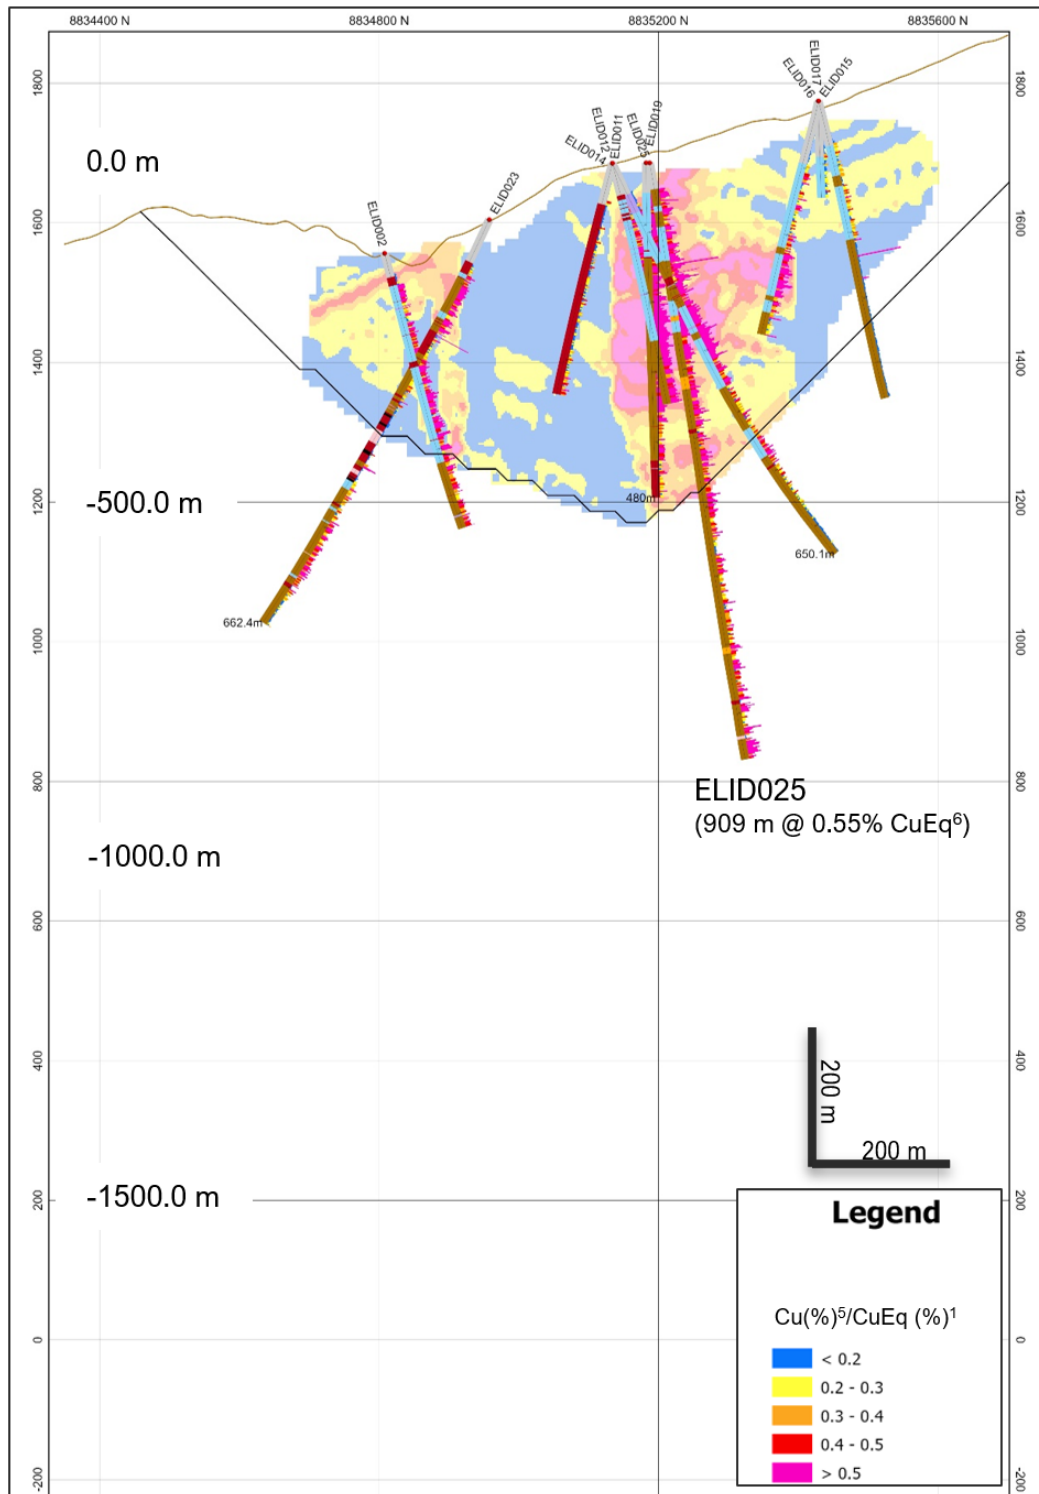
8834400 N
8834800 N
8835200 N
8835600 N

1800
1600
1400
1200
1000
800
600
400
200
0
-200

1800
1600
1400
1200
1000
800
600
400
200
0
-200

0.0 m

ELID017
ELID016
ELID015
ELID012
ELID011
ELID014
ELID025
ELID019
ELID023
ELID002

-500.0 m

480m

650.1m

662.4m

ELID025
(909 m @ 0.55% CuEq$^{6}$)

-1000.0 m

200 m

200 m

-1500.0 m

Legend

Cu(%)$^{5}$/CuEq (%)$^{1}$

< 0.2
0.2 - 0.3
0.3 - 0.4
0.4 - 0.5
> 0.5